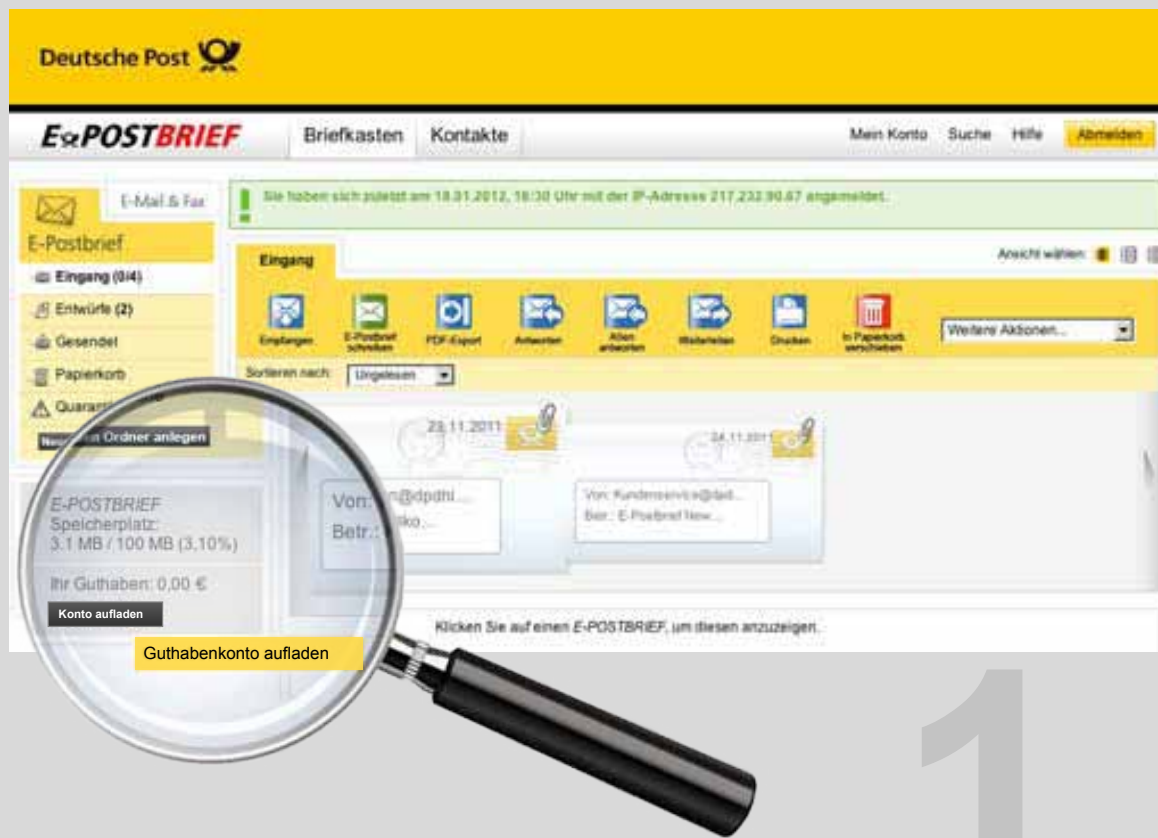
Deutsche Post

E-POSTBRIEF

Briefkasten Kontakte

Mein Konto Suche Hilfe Abmelden

E-Mail & Fax

E-Postbrief

Eingang (0/4)

Entwürfe (2)

Gesendet

Papierkorb

Quarantäne

Neuen Ordner anlegen

Sie haben sich zuletzt am 18.01.2012, 16:30 Uhr mit der IP-Adresse 217.232.90.67 angemeldet.

Eingang

Ansicht wählen:

Empfangen E-Postbrief schreiben PDF-Export Antworten Allen antworten Weiterleiten Drucken In Papierkorb verschieben

Weitere Aktionen...

Sortieren nach: Ungelesen

23.11.2011

24.11.2011

Von: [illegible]@dpdhl...

Betr.: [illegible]ko...

Von: Kundenservice@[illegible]...

Betr.: E-Postbrief New...

E-POSTBRIEF

Speicherplatz:

3.1 MB / 100 MB (3,10%)

Ihr Guthaben: 0,00 €

Konto aufladen

Guthabenkonto aufladen

Klicken Sie auf einen E-POSTBRIEF, um diesen anzuzeigen.

1